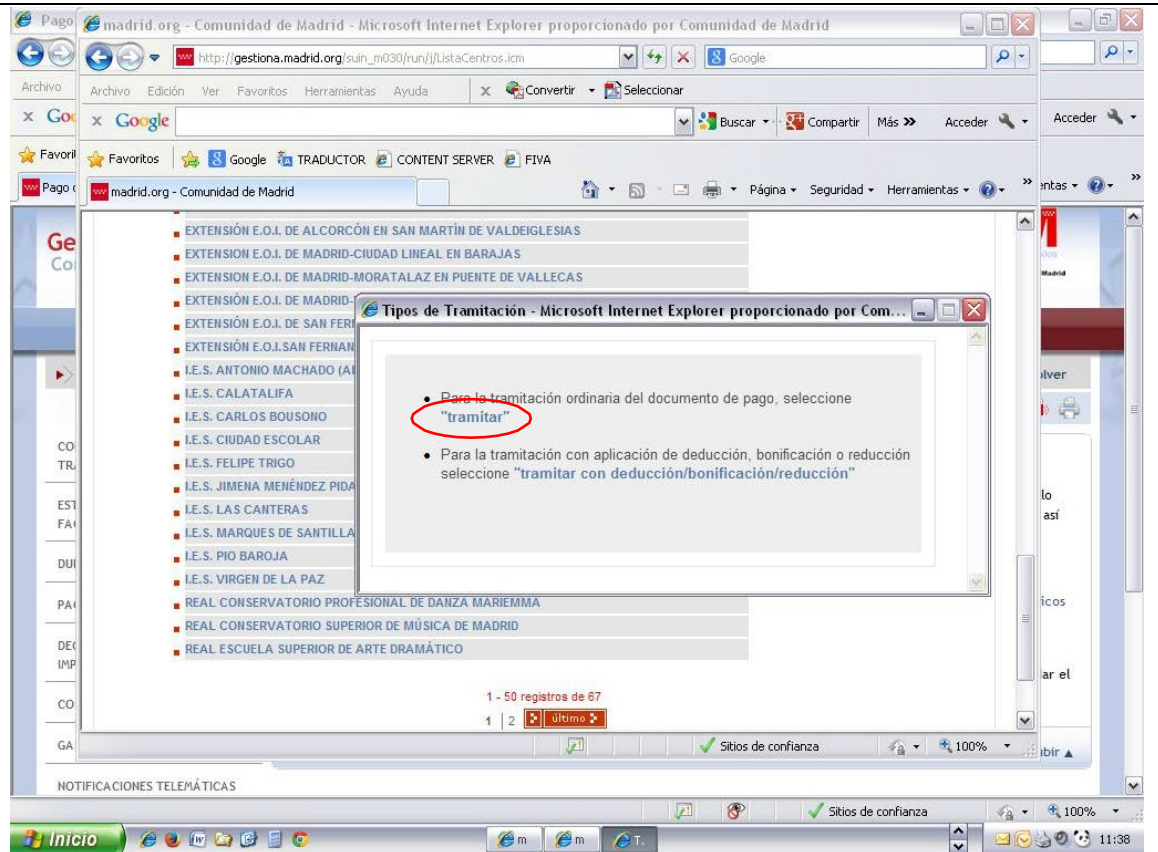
Pago
madrid.org - Comunidad de Madrid - Microsoft Internet Explorer proporcionado por Comunidad de Madrid
http://gestiona.madrid.org/suin_m030/run/j/ListaCentros.icm
Google
Archivo
Archivo Edición Ver Favoritos Herramientas Ayuda
Convertir Seleccionar
Google
Buscar Compartir Más » Acceder
Acceder
Favoritos
Favoritos Google TRADUCTOR CONTENT SERVER FIVA
Pago
madrid.org - Comunidad de Madrid
Página Seguridad Herramientas
ntas
Ge
Co
EXTENSIÓN E.O.I. DE ALCORCÓN EN SAN MARTÍN DE VALDEIGLESIAS
EXTENSION E.O.I. DE MADRID-CIUDAD LINEAL EN BARAJAS
EXTENSION E.O.I. DE MADRID-MORATALAZ EN PUENTE DE VALLECAS
EXTENSIÓN E.O.I. DE MADRID-
EXTENSIÓN E.O.I. DE SAN FER
EXTENSIÓN E.O.I.SAN FERNAN
I.E.S. ANTONIO MACHADO (A
I.E.S. CALATALIFA
I.E.S. CARLOS BOUSONO
I.E.S. CIUDAD ESCOLAR
I.E.S. FELIPE TRIGO
I.E.S. JIMENA MENÉNDEZ PIDA
I.E.S. LAS CANTERAS
I.E.S. MARQUES DE SANTILLA
I.E.S. PIO BAROJA
I.E.S. VIRGEN DE LA PAZ
REAL CONSERVATORIO PROFESIONAL DE DANZA MARIEMMA
REAL CONSERVATORIO SUPERIOR DE MÚSICA DE MADRID
REAL ESCUELA SUPERIOR DE ARTE DRAMÁTICO

Tipos de Tramitación - Microsoft Internet Explorer proporcionado por Com...

• Para la tramitación ordinaria del documento de pago, seleccione "tramitar"

• Para la tramitación con aplicación de deducción, bonificación o reducción seleccione "tramitar con deducción/bonificación/reducción"

1 - 50 registros de 67
1 | 2 último
Sitios de confianza 100%
lver
CO
TR
EST
FA
DU
PA
DE
IMP
CO
GA
lo
así
icos
ar el
bir
NOTIFICACIONES TELEMÁTICAS
Sitios de confianza 100%
Inicio
m m T.
11:38